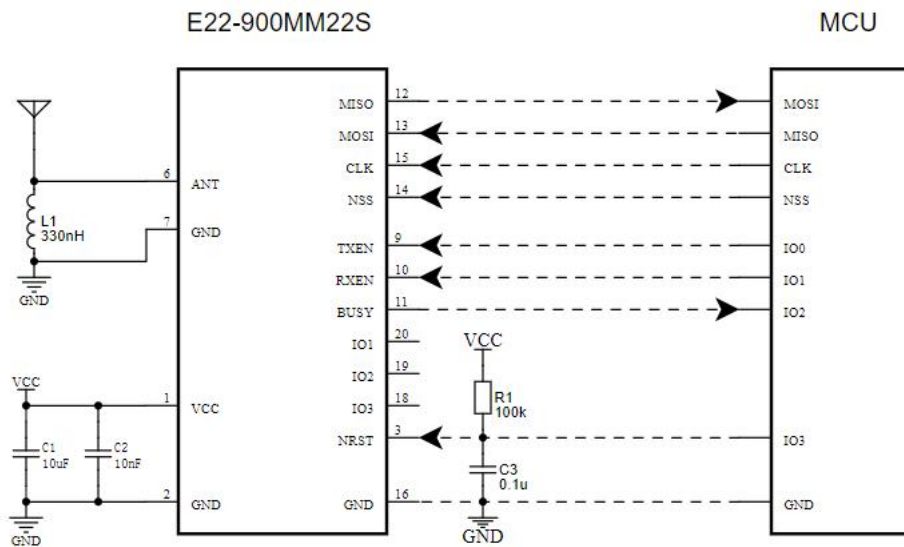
E22-900MM22S

MCU

L1
330nH

GND

6 ANT
7 GND

VCC

C1
10uF

C2
10nF

GND

1 VCC
2 GND

MISO 12
MOSI 13
CLK 15
NSS 14
TXEN 9
RXEN 10
BUSY 11
IO1 20
IO2 19
IO3 18
NRST 3
GND 16

VCC

R1
100k

C3
0.1u

GND

MOSI
MISO
CLK
NSS
IO0
IO1
IO2
IO3
GND